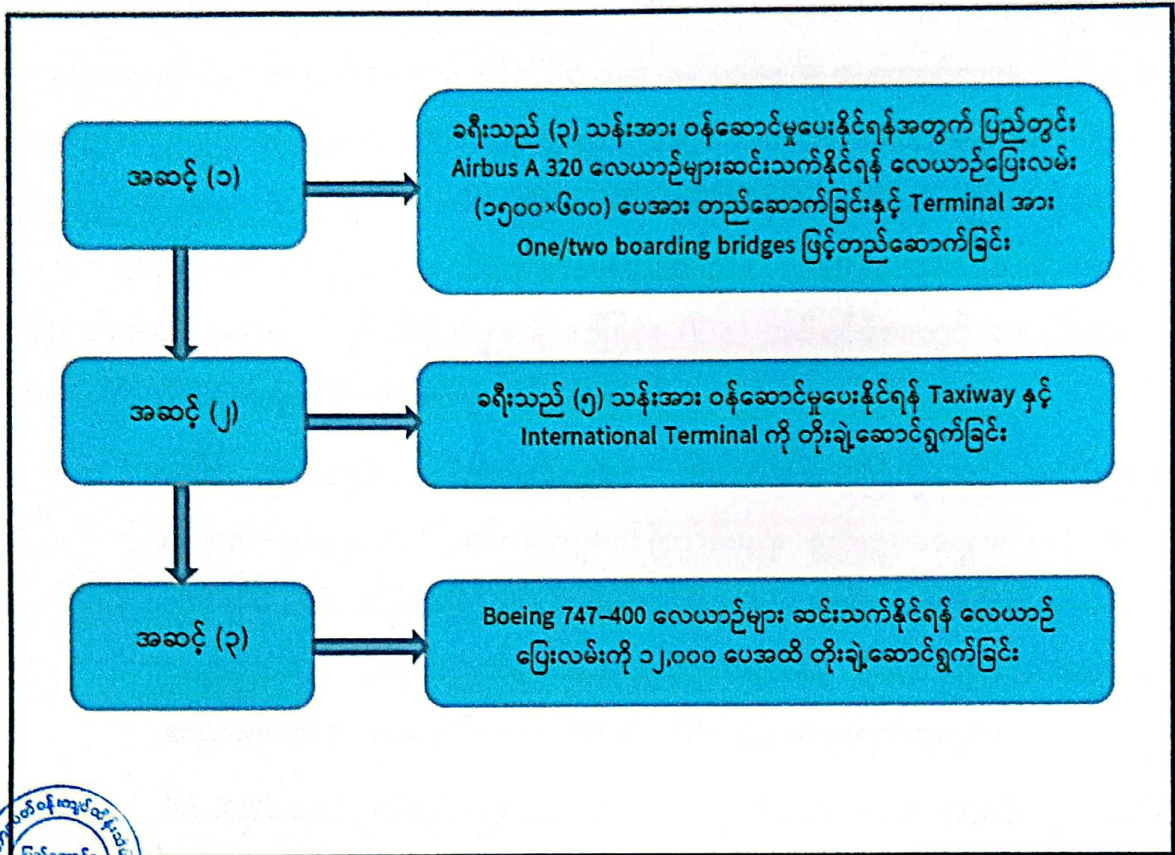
အဆင့် (၁)

ခရီးသည် (၃) သန်းအား ဝန်ဆောင်မှုပေးနိုင်ရန်အတွက် ပြည်တွင်း Airbus A 320 လေယာဉ်များဆင်းသက်နိုင်ရန် လေယာဉ်ပြေးလမ်း (၁၅၀၀×၆၀၀) ပေအား တည်ဆောက်ခြင်းနှင့် Terminal အား One/two boarding bridges ဖြင့်တည်ဆောက်ခြင်း

အဆင့် (၂)

ခရီးသည် (၅) သန်းအား ဝန်ဆောင်မှုပေးနိုင်ရန် Taxiway နှင့် International Terminal ကို တိုးချဲ့ဆောင်ရွက်ခြင်း

အဆင့် (၃)

Boeing 747-400 လေယာဉ်များ ဆင်းသက်နိုင်ရန် လေယာဉ်ပြေးလမ်းကို ၁၂,၀၀၀ ပေအထိ တိုးချဲ့ဆောင်ရွက်ခြင်း

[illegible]